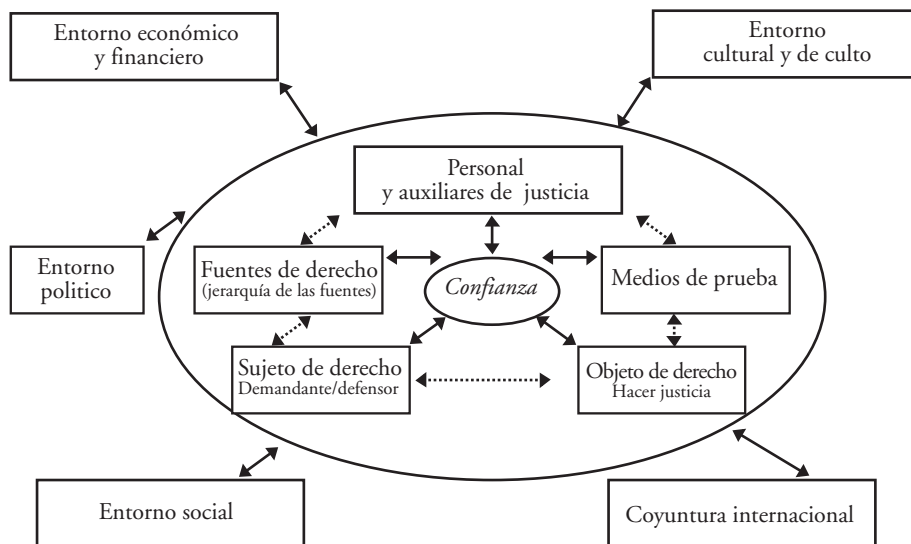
Entorno económico y financiero

Entorno cultural y de culto

Personal y auxiliares de justicia

Entorno politico

Fuentes de derecho (jerarquía de las fuentes)

Confianza

Medios de prueba

Sujeto de derecho Demandante/defensor

Objeto de derecho Hacer justicia

Entorno social

Coyuntura internacional